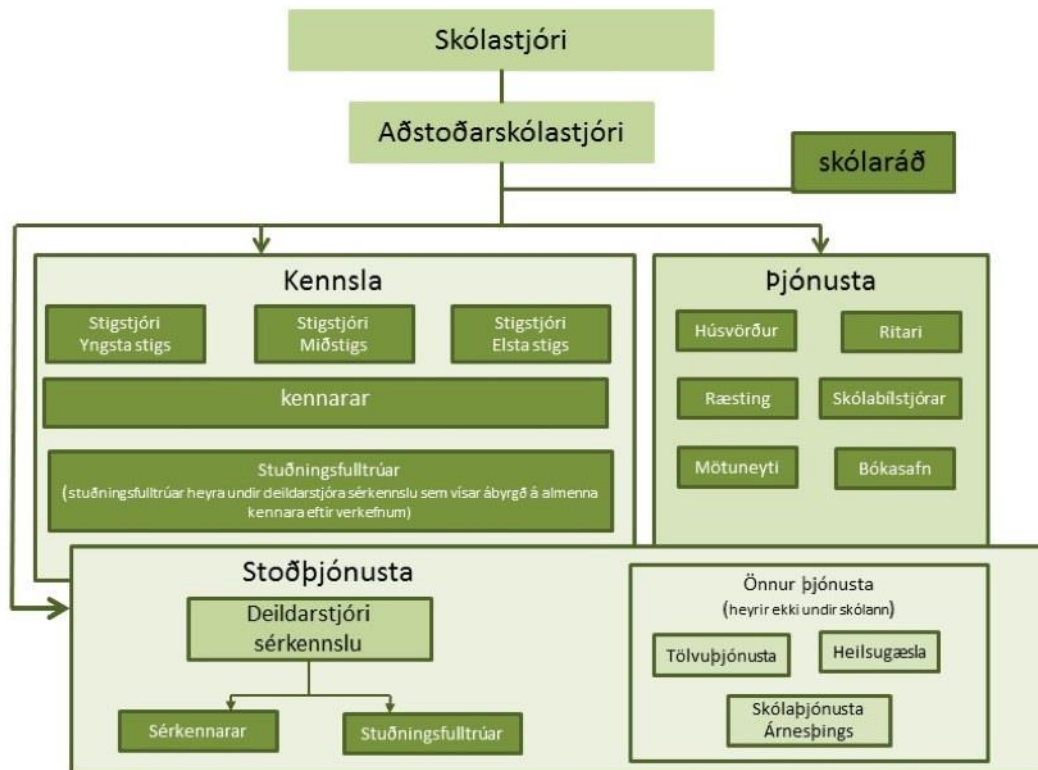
Skólastjóri

Aðstoðarskólastjóri

skólaráð

Kennsla

Stigstjóri Yngsta stigs

Stigstjóri Miðstigs

Stigstjóri Elsta stigs

kennarar

Stuðningsfulltrúar
(stuðningsfulltrúar heyra undir deildarstjóra sérkennslu sem vísar ábyrgð á almenna kennara eftir verkefnum)

Þjónusta

Húsvörður

Ritari

Ræsting

Skólabílstjórar

Mötuneyti

Bókasafn

Stoðþjónusta

Deildarstjóri sérkennslu

Sérkennarar

Stuðningsfulltrúar

Önnur þjónusta
(heyrir ekki undir skólann)

Tölvuþjónusta

Heilsugæsla

Skólaþjónusta Árnesþings